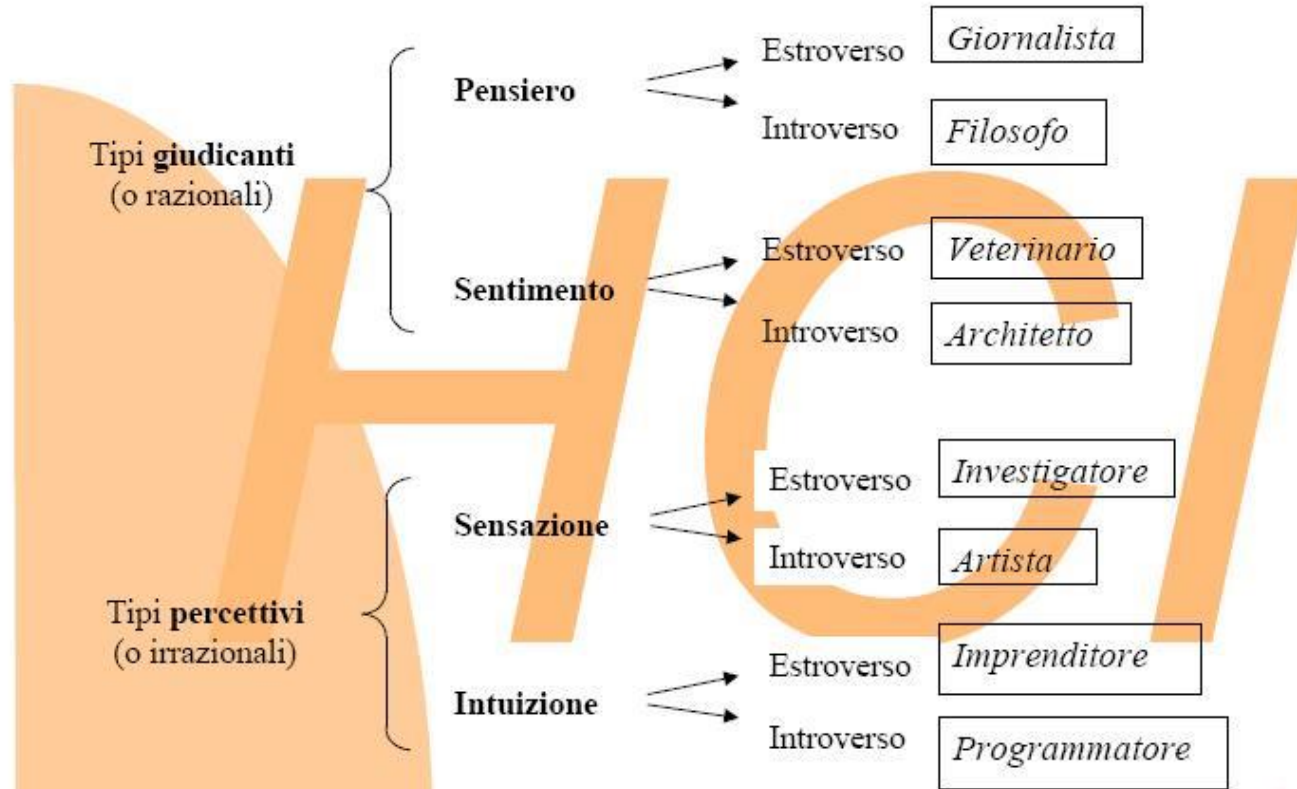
Tipi **giudicanti** (o razionali)

**Pensiero**

Estroverso *Giornalista*

Introverso *Filosofo*

**Sentimento**

Estroverso *Veterinario*

Introverso *Architetto*

Tipi **percettivi** (o irrazionali)

**Sensazione**

Estroverso *Investigatore*

Introverso *Artista*

**Intuizione**

Estroverso *Imprenditore*

Introverso *Programmatore*

HGI